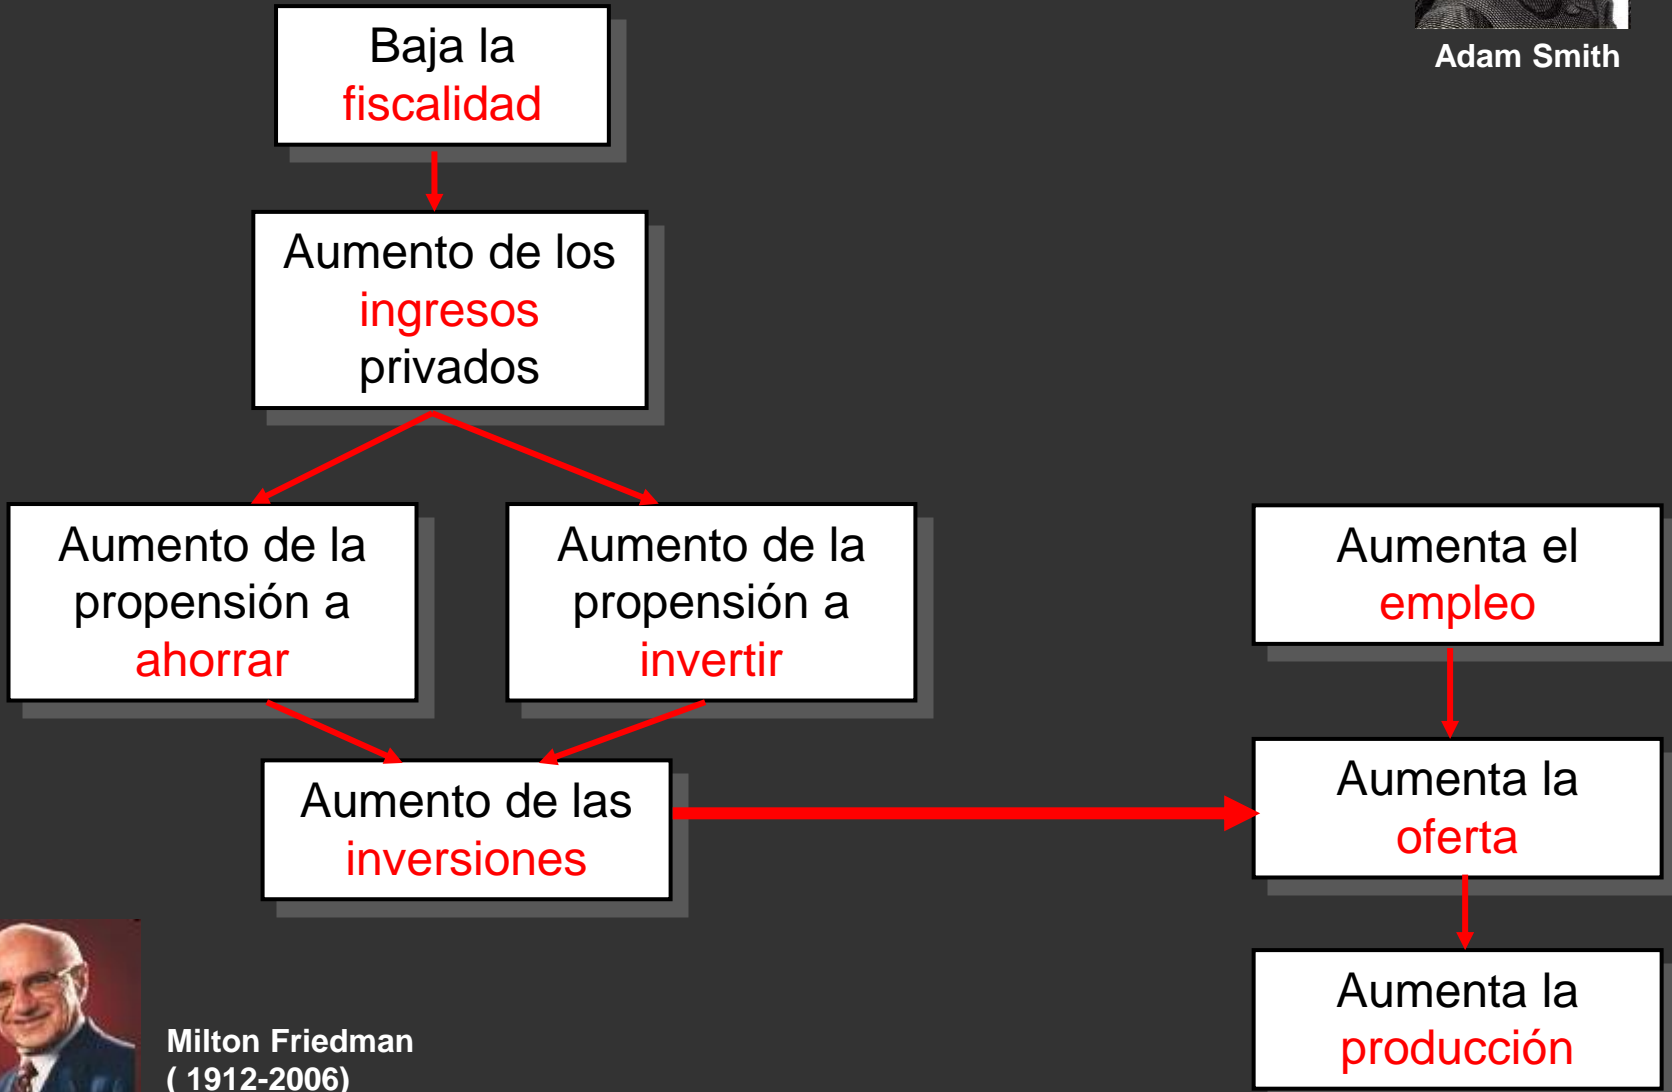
Baja la fiscalidad

Adam Smith

Aumento de los ingresos privados

Aumento de la propensión a ahorrar

Aumento de la propensión a invertir

Aumenta el empleo

Aumento de las inversiones

Aumenta la oferta

Aumenta la producción

Milton Friedman
( 1912-2006)